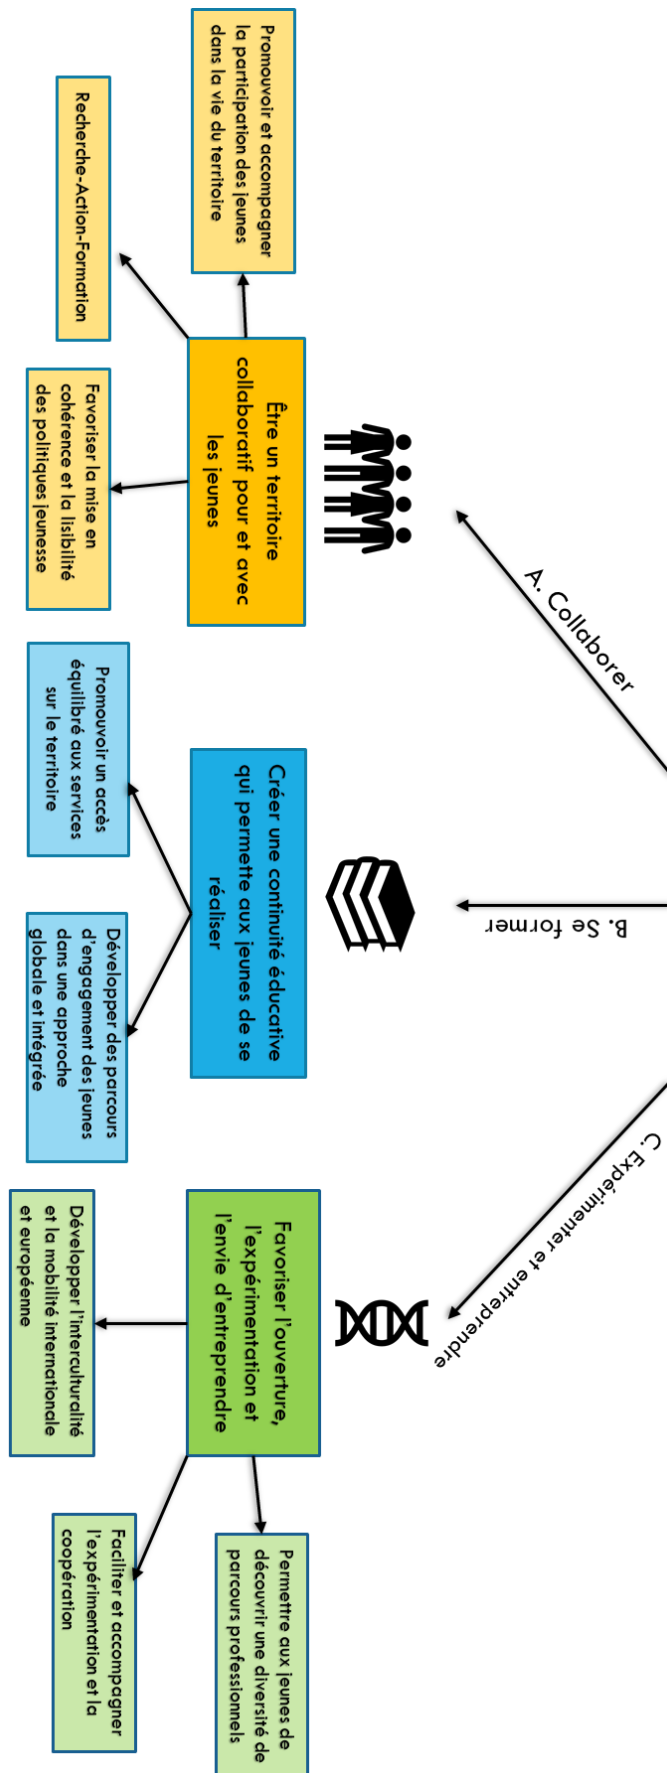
A. Collaborer

Être un territoire collaboratif pour et avec les jeunes

Promouvoir et accompagner la participation des jeunes dans la vie du territoire

Recherche-Action-Formation

Favoriser la mise en cohérence et la lisibilité des politiques jeunesse

B. Se former

Créer une continuité éducative qui permette aux jeunes de se réaliser

Promouvoir un accès équilibré aux services sur le territoire

Développer des parcours d'engagement des jeunes dans une approche globale et intégrée

C. Expérimenter et entreprendre

Favoriser l'ouverture, l'expérimentation et l'envie d'entreprendre

Développer l'interculturalité et la mobilité internationale et européenne

Faciliter et accompagner l'expérimentation et la coopération

Permettre aux jeunes de découvrir une diversité de parcours professionnels